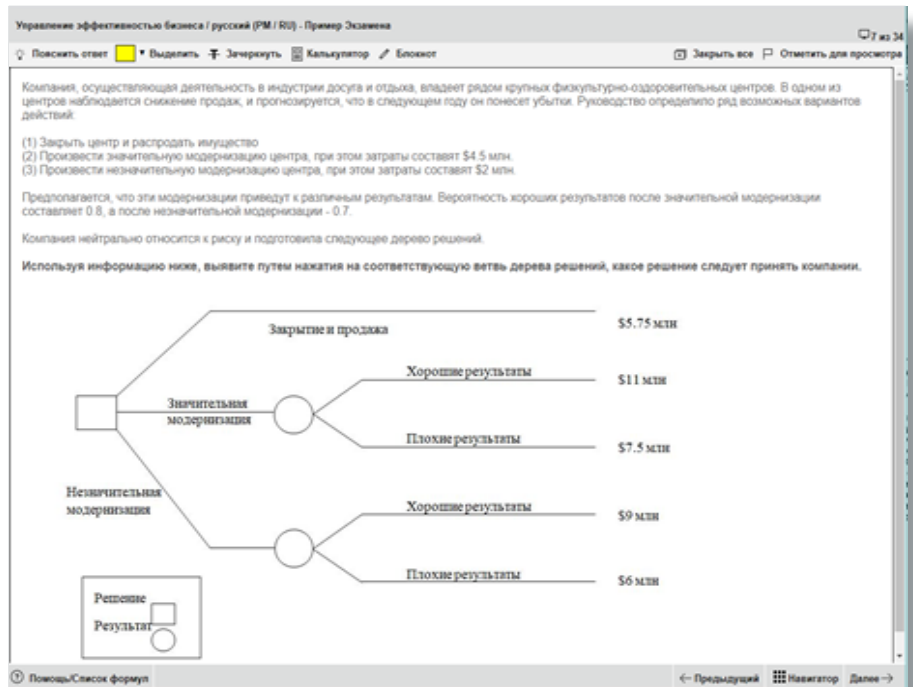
Управление эффективностью бизнеса / русский (PM / RU) - Пример Экзамена

7 из 34

Пояснить ответ ▾ Выделить Зачеркнуть Калькулятор Блокнот

Закрыть все Отметить для просмотра

Компания, осуществляющая деятельность в индустрии досуга и отдыха, владеет рядом крупных физкультурно-оздоровительных центров. В одном из центров наблюдается снижение продаж, и прогнозируется, что в следующем году он понесет убытки. Руководство определило ряд возможных вариантов действий:

(1) Закрыть центр и распродать имущество
(2) Произвести значительную модернизацию центра, при этом затраты составят $4.5 млн.
(3) Произвести незначительную модернизацию центра, при этом затраты составят $2 млн.

Предполагается, что эти модернизации приведут к различным результатам. Вероятность хороших результатов после значительной модернизации составляет 0.8, а после незначительной модернизации - 0.7.

Компания нейтрально относится к риску и подготовила следующее дерево решений.

**Используя информацию ниже, выявите путем нажатия на соответствующую ветвь дерева решений, какое решение следует принять компании.**

Закрытие и продажа

$5.75 млн

Хорошие результаты

$11 млн

Значительная модернизация

Плохие результаты

$7.5 млн

Незначительная модернизация

Хорошие результаты

$9 млн

Плохие результаты

$6 млн

Решение

Результат

Помощь/Список формул

← Предыдущий Навигатор Далее →